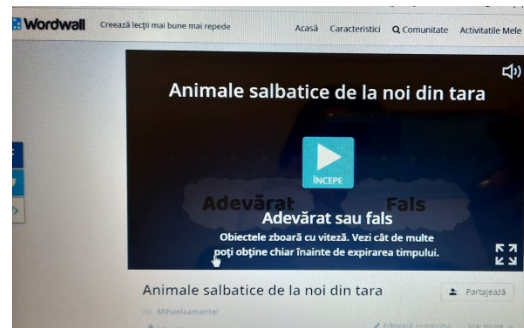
Wordwall Creează lecții mai bune mai repede Acasă Caracteristici Comunitate Activitățile Mele

Animale salbatice de la noi din tara

ÎNCEPE

Adevărat Fals

Adevărat sau fals

Obiectele zboară cu viteză. Vezi cât de multe poți obține chiar înainte de expirarea timpului.

Animale salbatice de la noi din tara

Partajează

Mihaelaamaritei